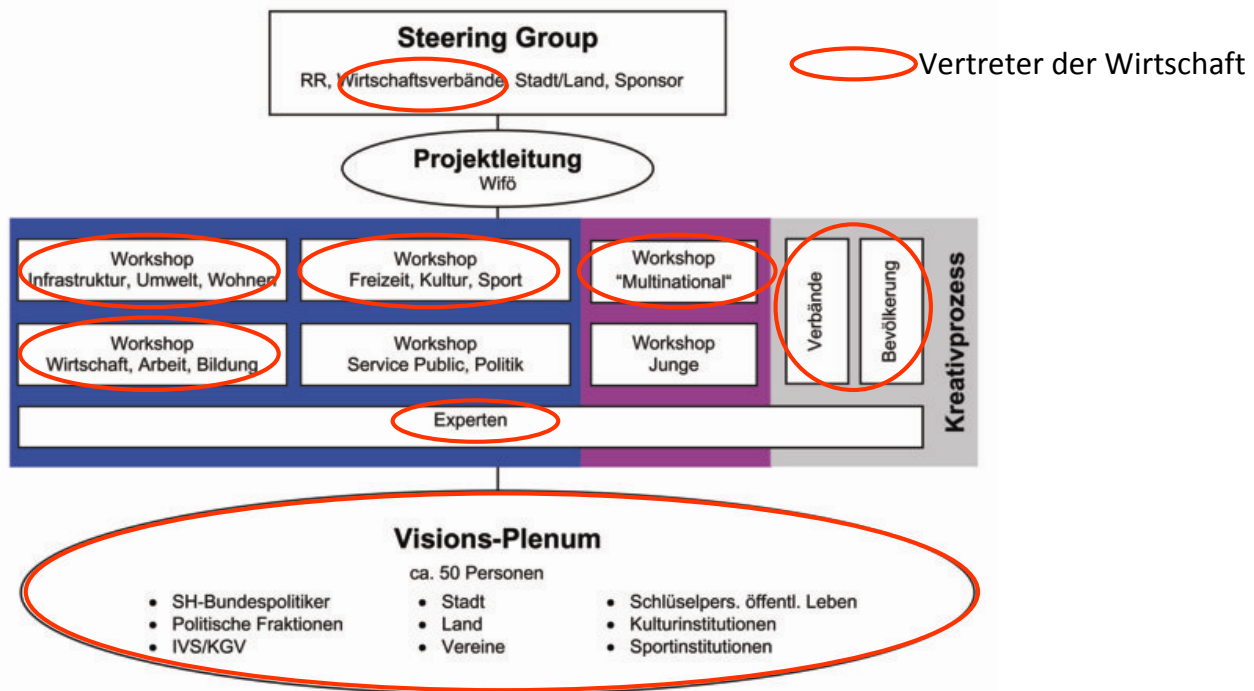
Steering Group
RR, Wirtschaftsverbände, Stadt/Land, Sponsor

Vertreter der Wirtschaft

Projektleitung
Wifö

Workshop
Infrastruktur, Umwelt, Wohnen

Workshop
Freizeit, Kultur, Sport

Workshop
"Multinational"

Verbände

Bevölkerung

Kreativprozess

Workshop
Wirtschaft, Arbeit, Bildung

Workshop
Service Public, Politik

Workshop
Junge

Experten

Visions-Plenum
ca. 50 Personen

- SH-Bundespolitiker
- Politische Fraktionen
- IVS/KGV

- Stadt
- Land
- Vereine

- Schlüselpers. öffentl. Leben
- Kulturinstitutionen
- Sportinstitutionen